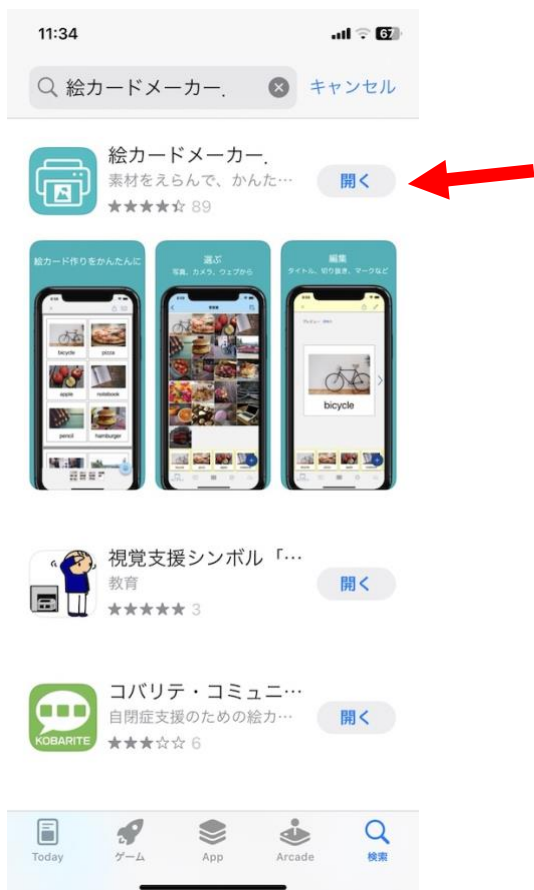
11:34

67

絵カードメーカー.

キャンセル

絵カードメーカー.

素材をえらんで、かんた…

89

開く

絵カード作りをかんたんに

選ぶ

写真、カメラ、ウェブから

編集

タイトル、切り抜き、マークなど

bicycle

pizza

apple

notebook

pencil

hamburger

bicycle

視覚支援シンボル「…

教育

3

開く

コバリテ・コミュニ…

自閉症支援のための絵カ…

KOBARITE

6

開く

Today

ゲーム

App

Arcade

検索